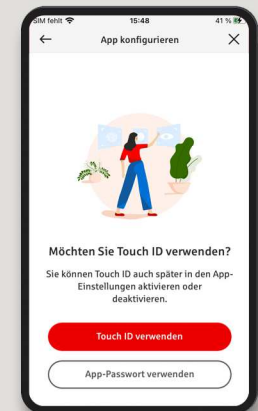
SIM fehlt
15:48
41 %

App konfigurieren

Möchten Sie Touch ID verwenden?

Sie können Touch ID auch später in den App-Einstellungen aktivieren oder deaktivieren.

Touch ID verwenden

App-Passwort verwenden